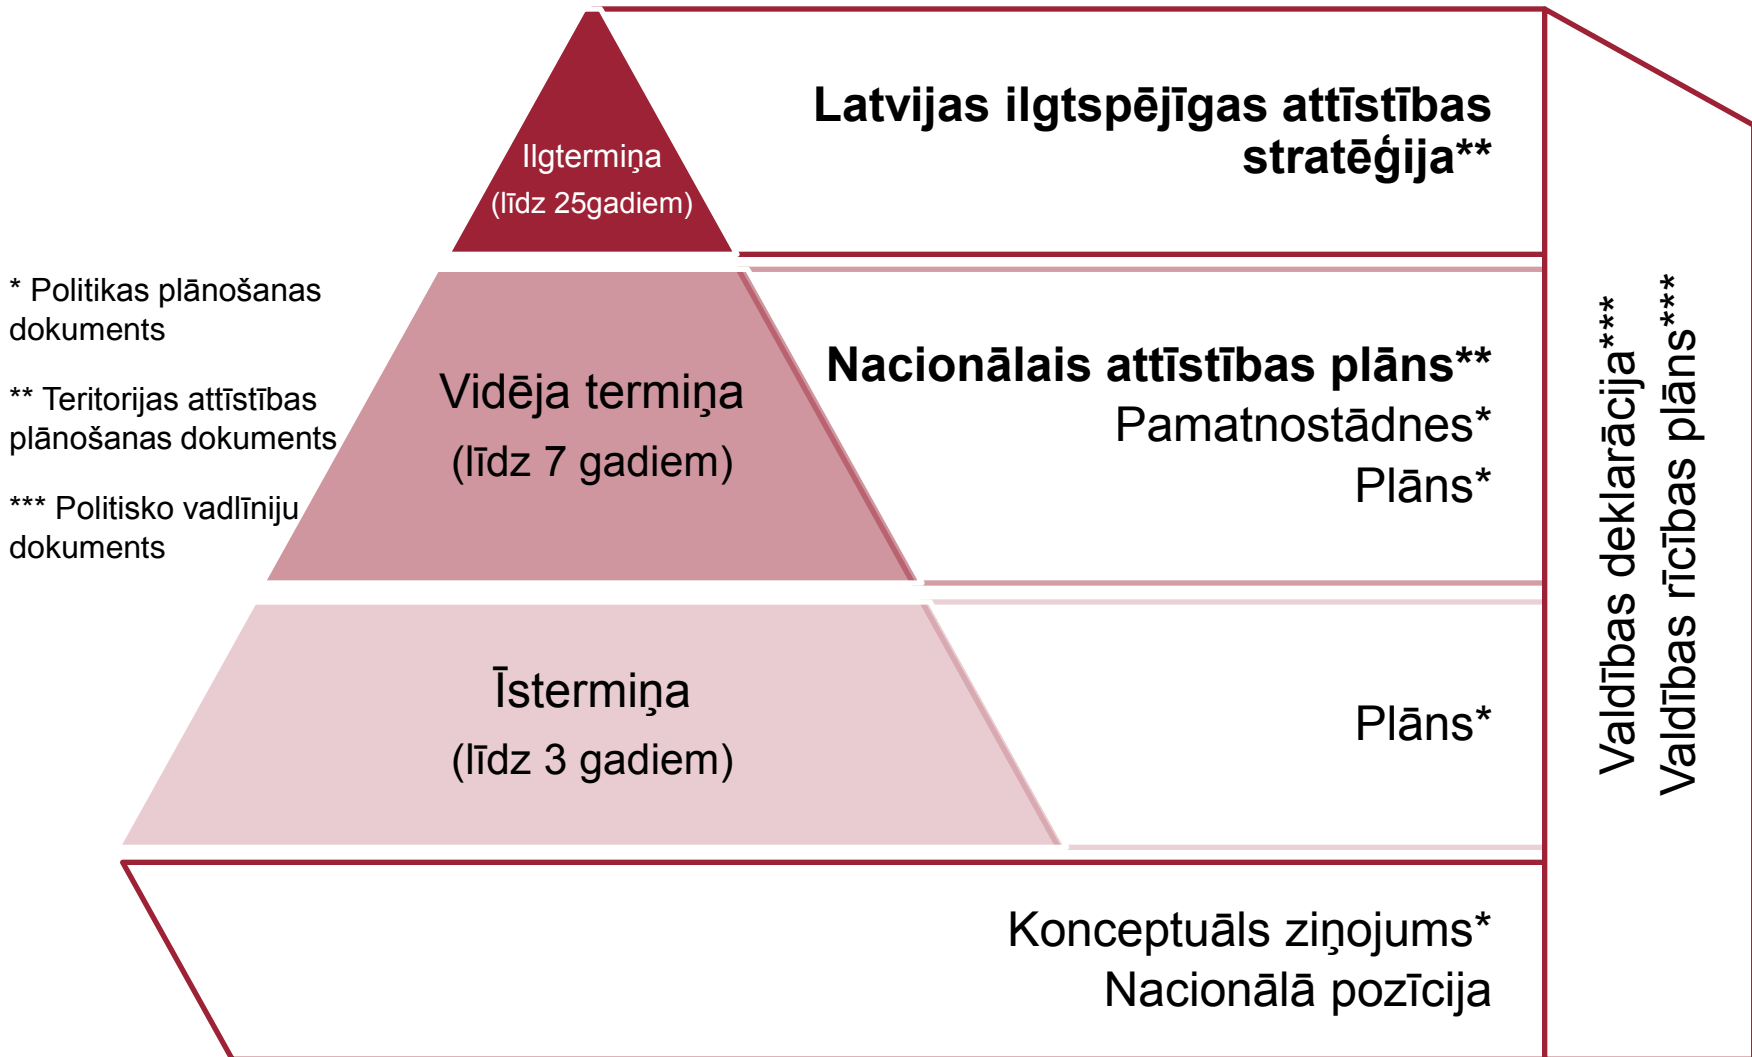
Ilgtermiņa
(līdz 25gadiem)

Latvijas ilgtspējīgas attīstības stratēģija**

* Politikas plānošanas dokuments

** Teritorijas attīstības plānošanas dokuments

*** Politisko vadlīniju dokuments

Vidēja termiņa
(līdz 7 gadiem)

Nacionālais attīstības plāns**
Pamatnostādnes*
Plāns*

Īstermiņa
(līdz 3 gadiem)

Plāns*

Konceptuāls ziņojums*
Nacionālā pozīcija

Valdības deklarācija***
Valdības rīcības plāns***